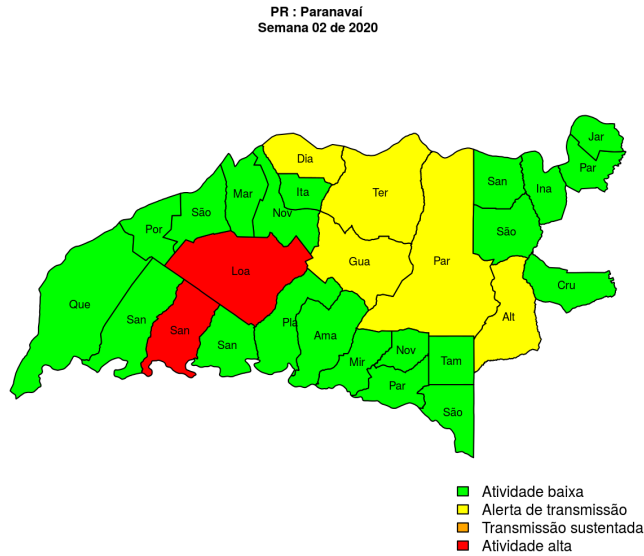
PR : Paranavaí
Semana 02 de 2020

Dia
Ter
San
Jar
Par
Ina
Mar
Ita
São
Nov
Por
São
Loa
Gua
Par
Cru
Que
San
Alt
San
Pla
San
Ama
Nov
Mir
Tam
Par
São

Atividade baixa
Alerta de transmissão
Transmissão sustentada
Atividade alta